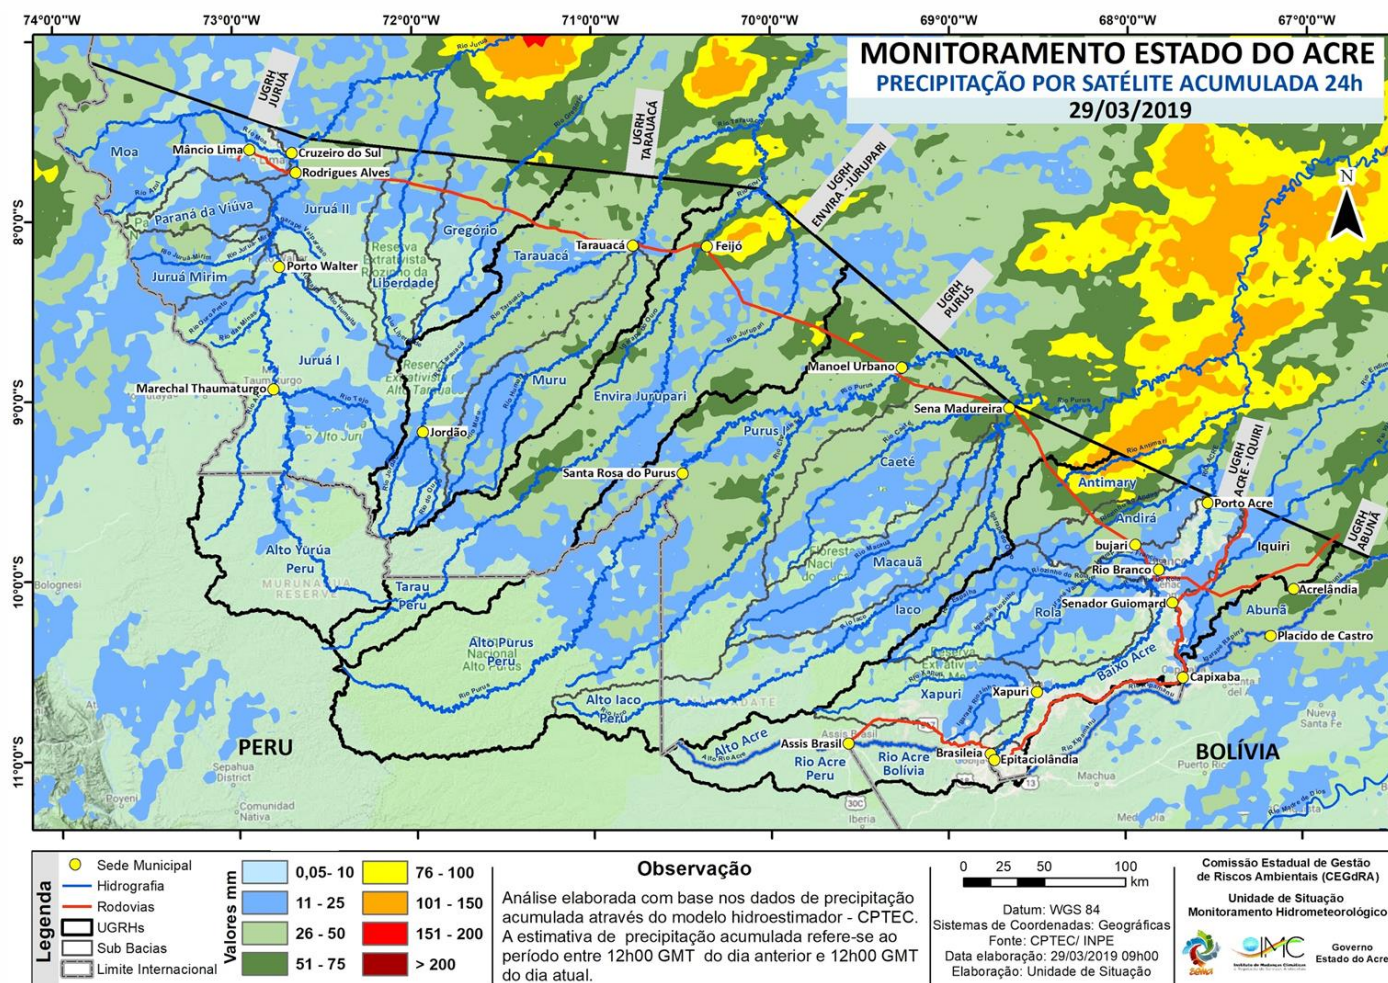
74°0'0"W 73°0'0"W 72°0'0"W 71°0'0"W 70°0'0"W 69°0'0"W 68°0'0"W 67°0'0"W

MONITORAMENTO ESTADO DO ACRE
PRECIPITAÇÃO POR SATÉLITE ACUMULADA 24h
29/03/2019

N

8°0'0"S
9°0'0"S
10°0'0"S
11°0'0"S

UGRH JURUÁ
UGRH TARAUACÁ
UGRH ENVIRA - JURUPARI
UGRH PURUS
UGRH ACRE - IQUIRI
UGRH ABUNÃ

Moa
Mâncio Lima
Cruzeiro do Sul
Rodrigues Alves
Paraná da Viúva
Juruá II
Gregório
Tarauacá
Feijó
Reserva Extrativista Riozinho da Liberdade
Porto Walter
Juruá Mirim
Juruá I
Marechal Thaumaturgo
Reserva Extrativista Alto Tarauacá
Jordão
Muru
Envira Jurupari
Manoel Urbano
Sena Madureira
Purus
Caeté
Santa Rosa do Purus
Antimary
Porto Acre
Andirá
Iquiri
bujari
Rio Branco
Senador Guiomard
Acrelândia
Abunã
Placido de Castro
Alto Yurúa
Peru
Tarau
Peru
Macauã
Iaco
Rola
Alto Purus
Alto Purus Nacional Peru
Baixo Acre
Capixaba
Xapuri
Xapuri
Alto Iaco
Peru
Alto Acre
Assis Brasil
Brasileia
Epitaciolândia
Rio Acre Peru
Rio Acre Bolívia
PERU
BOLÍVIA
Bolognesi
Sepahua District
Comunidad Nativa
Iberia
Machua
Puerto Rico
Nueva Santa Fe

Legenda
Sede Municipal
Hidrografia
Rodovias
UGRHs
Sub Bacias
Limite Internacional

Valores mm
0,05- 10
11 - 25
26 - 50
51 - 75
76 - 100
101 - 150
151 - 200
> 200

Observação
Análise elaborada com base nos dados de precipitação acumulada através do modelo hidroestimador - CPTEC. A estimativa de precipitação acumulada refere-se ao período entre 12h00 GMT do dia anterior e 12h00 GMT do dia atual.

0 25 50 100 km
Datum: WGS 84
Sistemas de Coordenadas: Geográficas
Fonte: CPTEC/ INPE
Data elaboração: 29/03/2019 09h00
Elaboração: Unidade de Situação

Comissão Estadual de Gestão de Riscos Ambientais (CEGdRA)
Unidade de Situação Monitoramento Hidrometeorológico
Governo Estado do Acre